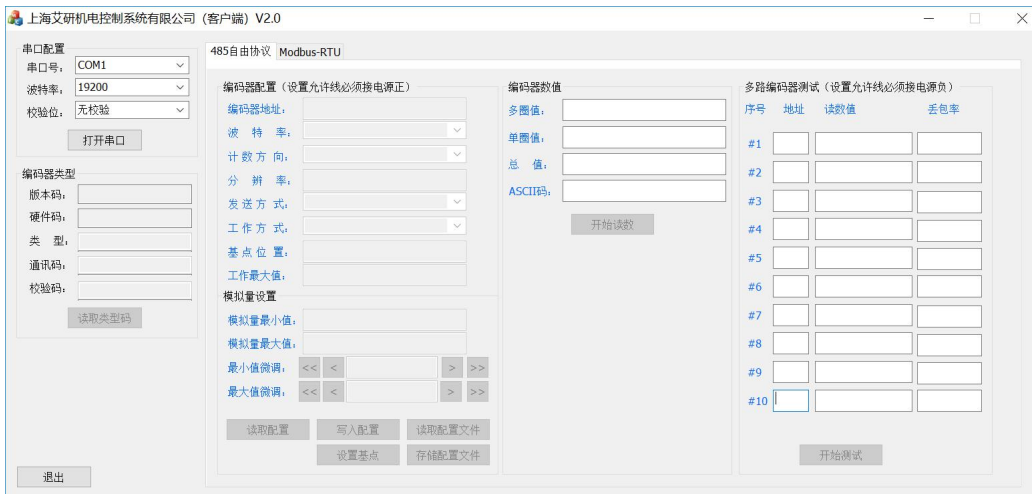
上海艾研机电控制系统有限公司（客户端）V2.0

串口配置
串口号：COM1
波特率：19200
校验位：无校验
打开串口

编码器类型
版本码：
硬件码：
类　型：
通讯码：
校验码：
读取类型码

退出

485自由协议　Modbus-RTU

编码器配置（设置允许线必须接电源正）
编码器地址：
波　特　率：
计数方向：
分　辨　率：
发送方式：
工作方式：
基点位置：
工作最大值：

模拟量设置
模拟量最小值：
模拟量最大值：
最小值微调：<< < > >>
最大值微调：<< < > >>

读取配置　写入配置　读取配置文件
设置基点　存储配置文件

编码器数值
多圈值：
单圈值：
总　值：
ASCII码：
开始读数

多路编码器测试（设置允许线必须接电源负）
序号　地址　读数值　丢包率
#1
#2
#3
#4
#5
#6
#7
#8
#9
#10
开始测试